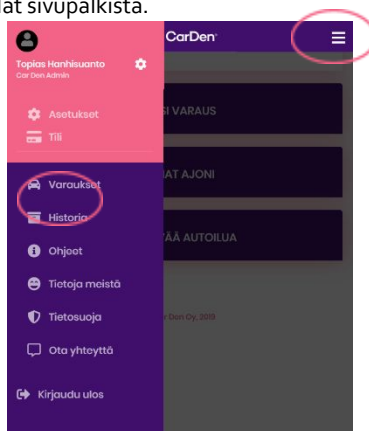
at sivupalkista.

Topias Hanhisuanto
CarDen Admin

Asetukset
Tili

Varaukset
Historia
Ohjeet
Tietoja meistä
Tietosuoja
Ota yhteyttä

Kirjaudu ulos

CarDen

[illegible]SI VARAUS
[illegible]AT AJONI
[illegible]YÄÄ AUTOILUA

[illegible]r Den Oy, 2018